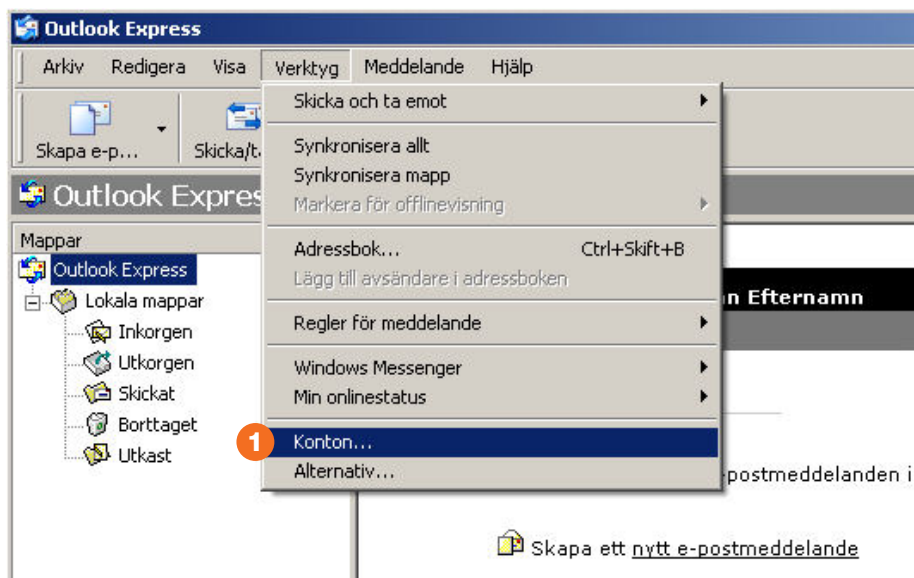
Outlook Express

Arkiv Redigera Visa Verktyg Meddelande Hjälp

Skapa e-p... Skicka/t

Outlook Expres

Mappar

Outlook Express
Lokala mappar
Inkorgen
Utkorgen
Skickat
Borttaget
Utkast

Skicka och ta emot
Synkronisera allt
Synkronisera mapp
Markera för offlinevisning
Adressbok... Ctrl+Skift+B
Lägg till avsändare i adressboken
Regler för meddelande
Windows Messenger
Min onlinestatus
1 Konton...
Alternativ...

n Efternamn

-postmeddelanden i

Skapa ett nytt e-postmeddelande